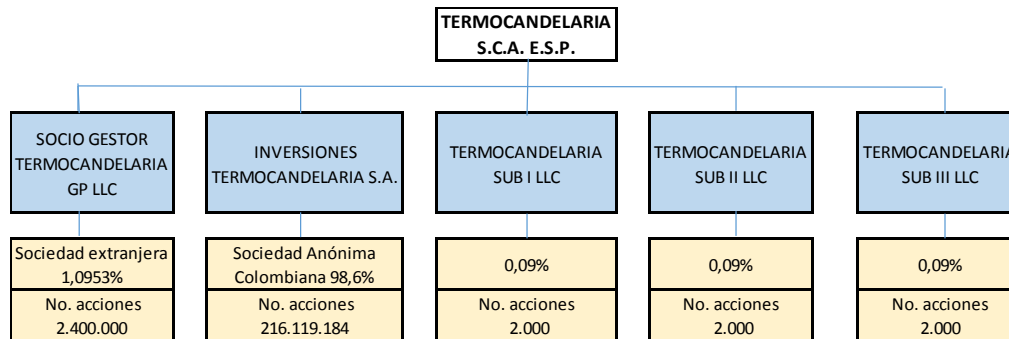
TERMOCANDELARIA
S.C.A. E.S.P.

SOCIO GESTOR TERMOCANDELARIA GP LLC

Sociedad extranjera 1,0953%

No. acciones 2.400.000

INVERSIONES TERMOCANDELARIA S.A.

Sociedad Anónima Colombiana 98,6%

No. acciones 216.119.184

TERMOCANDELARIA SUB I LLC

0,09%

No. acciones 2.000

TERMOCANDELARIA SUB II LLC

0,09%

No. acciones 2.000

TERMOCANDELARIA SUB III LLC

0,09%

No. acciones 2.000